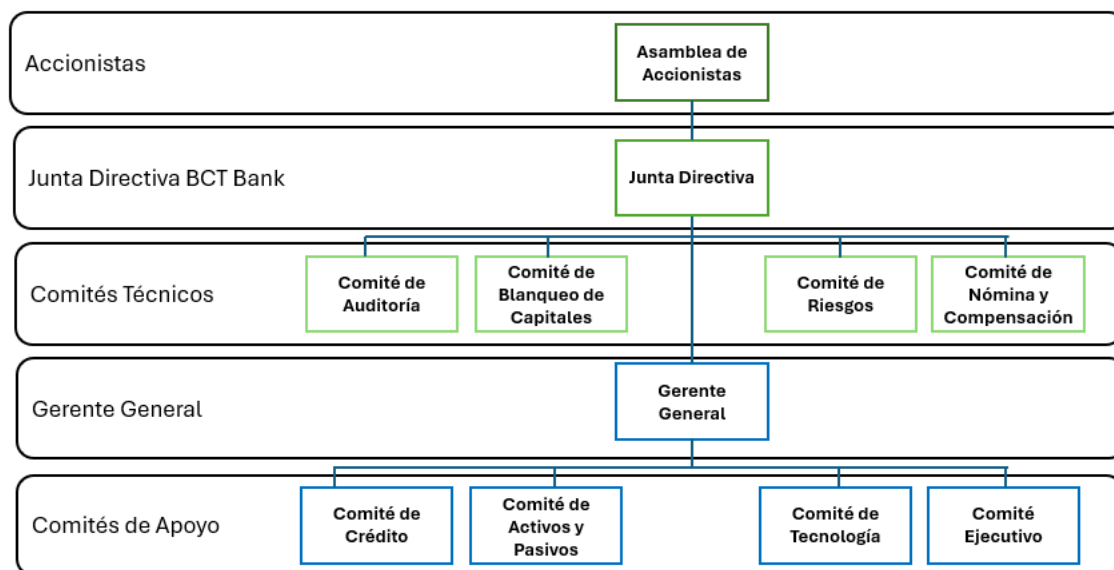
Accionistas

Asamblea de Accionistas

Junta Directiva BCT Bank

Junta Directiva

Comités Técnicos

Comité de Auditoría

Comité de Blanqueo de Capitales

Comité de Riesgos

Comité de Nómina y Compensación

Gerente General

Gerente General

Comités de Apoyo

Comité de Crédito

Comité de Activos y Pasivos

Comité de Tecnología

Comité Ejecutivo